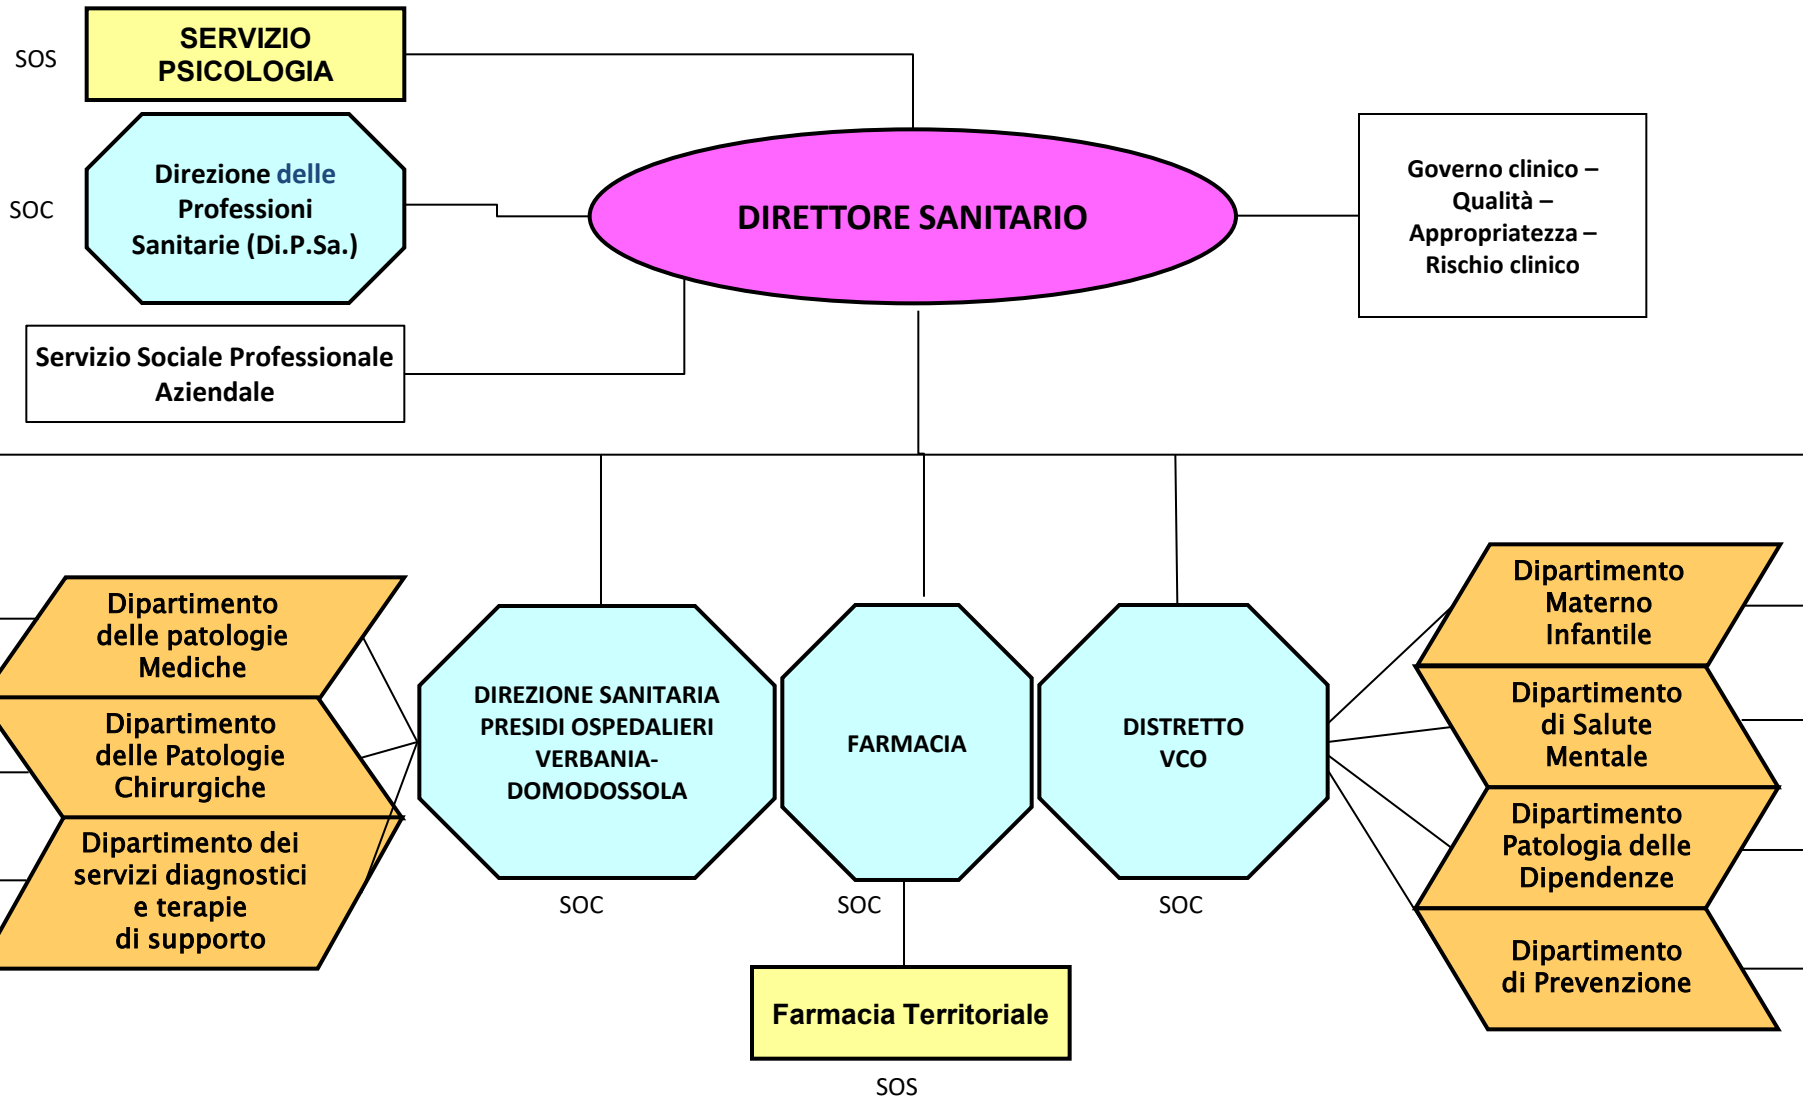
SOS

SERVIZIO PSICOLOGIA

SOC

Direzione delle Professioni Sanitarie (Di.P.Sa.)

DIRETTORE SANITARIO

Governo clinico – Qualità – Appropriatezza – Rischio clinico

Servizio Sociale Professionale Aziendale

Dipartimento delle patologie Mediche

Dipartimento delle Patologie Chirurgiche

Dipartimento dei servizi diagnostici e terapie di supporto

DIREZIONE SANITARIA PRESIDI OSPEDALIERI VERBANIA-DOMODOSSOLA

SOC

FARMACIA

SOC

DISTRETTO VCO

SOC

Dipartimento Materno Infantile

Dipartimento di Salute Mentale

Dipartimento Patologia delle Dipendenze

Dipartimento di Prevenzione

Farmacia Territoriale

SOS